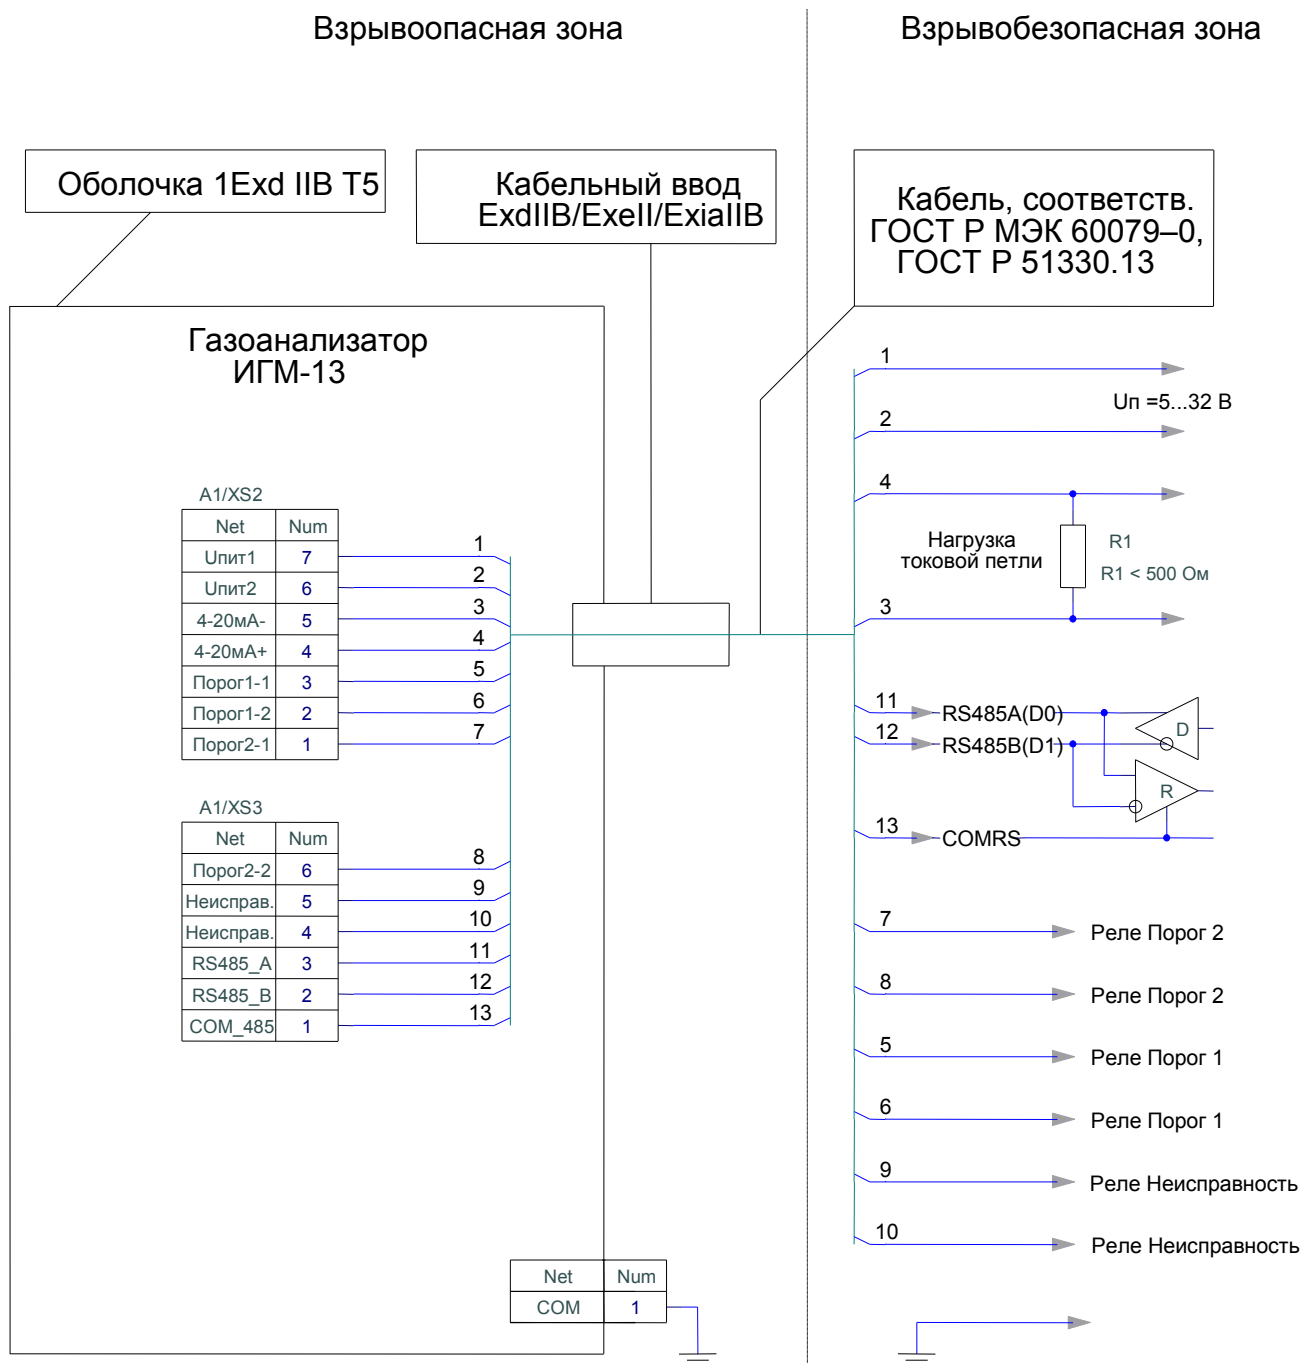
Взрывоопасная зона

Взрывобезопасная зона

Оболочка 1Exd IIB T5

Кабельный ввод ExdIIB/ExeII/ExiaIIB

Кабель, соответств. ГОСТ Р МЭК 60079–0, ГОСТ Р 51330.13

Газоанализатор ИГМ-13

A1/XS2

| Net | Num |
|---|---|
| Uпит1 | 7 |
| Uпит2 | 6 |
| 4-20мА- | 5 |
| 4-20мА+ | 4 |
| Порог1-1 | 3 |
| Порог1-2 | 2 |
| Порог2-1 | 1 |

1
2
3
4
5
6
7

A1/XS3

| Net | Num |
|---|---|
| Порог2-2 | 6 |
| Неисправ. | 5 |
| Неисправ. | 4 |
| RS485_A | 3 |
| RS485_B | 2 |
| COM_485 | 1 |

8
9
10
11
12
13

| Net | Num |
|---|---|
| COM | 1 |

1
Uп =5...32 В
2
4
Нагрузка токовой петли
R1
R1 < 500 Ом
3
11 RS485A(D0)
12 RS485B(D1)
D
R
13 COMRS
7 Реле Порог 2
8 Реле Порог 2
5 Реле Порог 1
6 Реле Порог 1
9 Реле Неисправность
10 Реле Неисправность